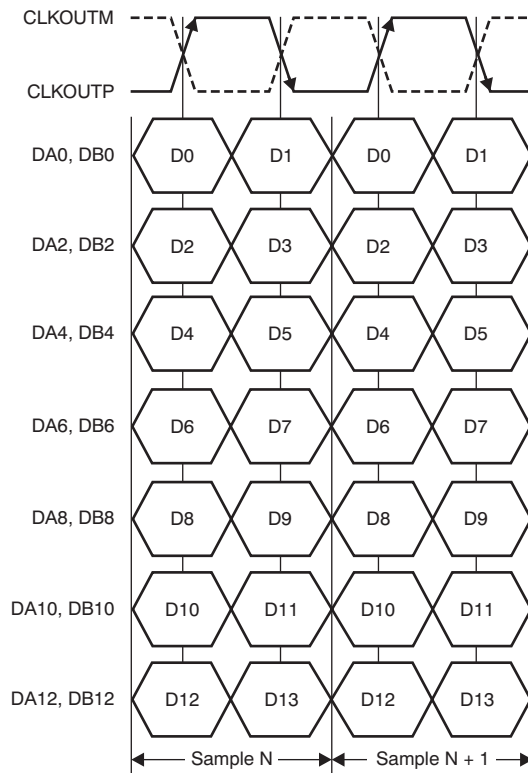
CLKOUTM
CLKOUTP

DA0, DB0 D0 D1 D0 D1

DA2, DB2 D2 D3 D2 D3

DA4, DB4 D4 D5 D4 D5

DA6, DB6 D6 D7 D6 D7

DA8, DB8 D8 D9 D8 D9

DA10, DB10 D10 D11 D10 D11

DA12, DB12 D12 D13 D12 D13

Sample N
Sample N + 1